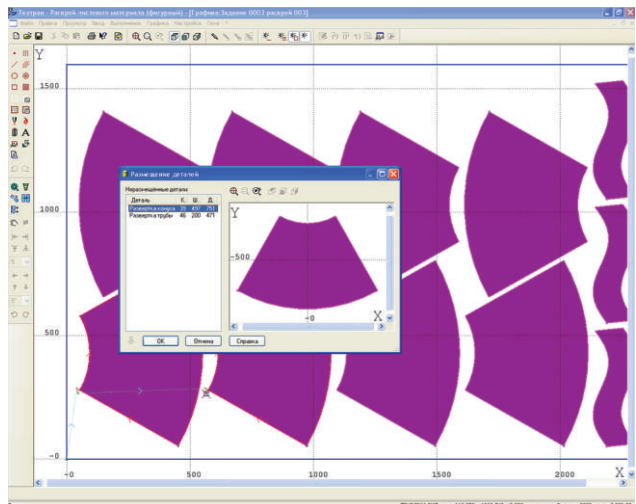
Техтран - Раскрой листового материала (фигурный) - [Графика: Задание 0003 раскрой 0003]

Файл Правка Просмотр Вид Выполнение Графика Настройка Окна ?

Y

1500

1000

500

-0

0

500

1000

1500

2000

X

Размещение деталей

Неразмещённые детали:

| Деталь | К. | Ш. | Д. |
|---|---|---|---|
| Развертка конуса | 35 | 497 | 751 |
| Развертка трубы | 46 | 200 | 471 |

Y

500

-0

X

OK

Отмена

Справка